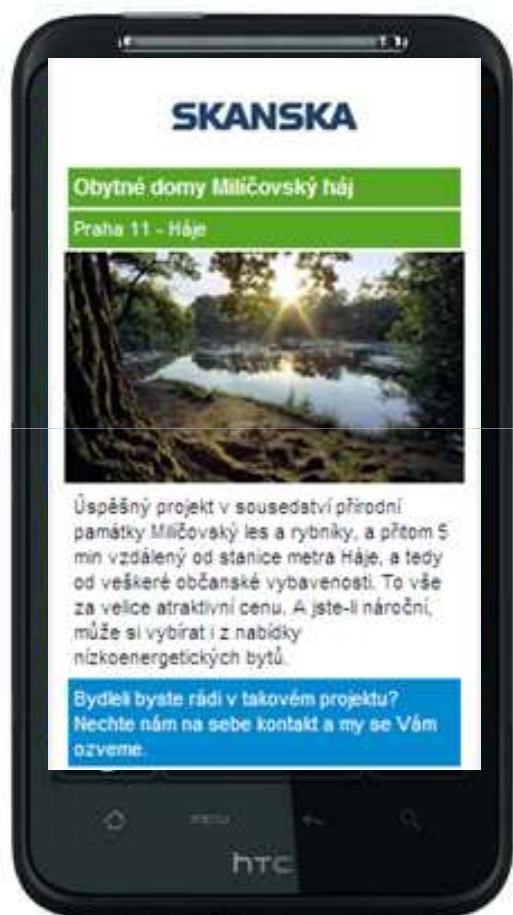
SKANSKA

Obytné domy Milíčovský háj

Praha 11 - Háje

Úspěšný projekt v sousedství přírodní památky Milíčovský les a rybníky, a přitom 5 min vzdálený od stanice metra Háje, a tedy od veškeré občanské vybavenosti. To vše za velice atraktivní cenu. A jste-li nároční, může si vybírat i z nabídky nízkoenergetických bytů.

Bydleli byste rádi v takovém projektu? Nechte nám na sebe kontakt a my se Vám ozveme.

menu

htc